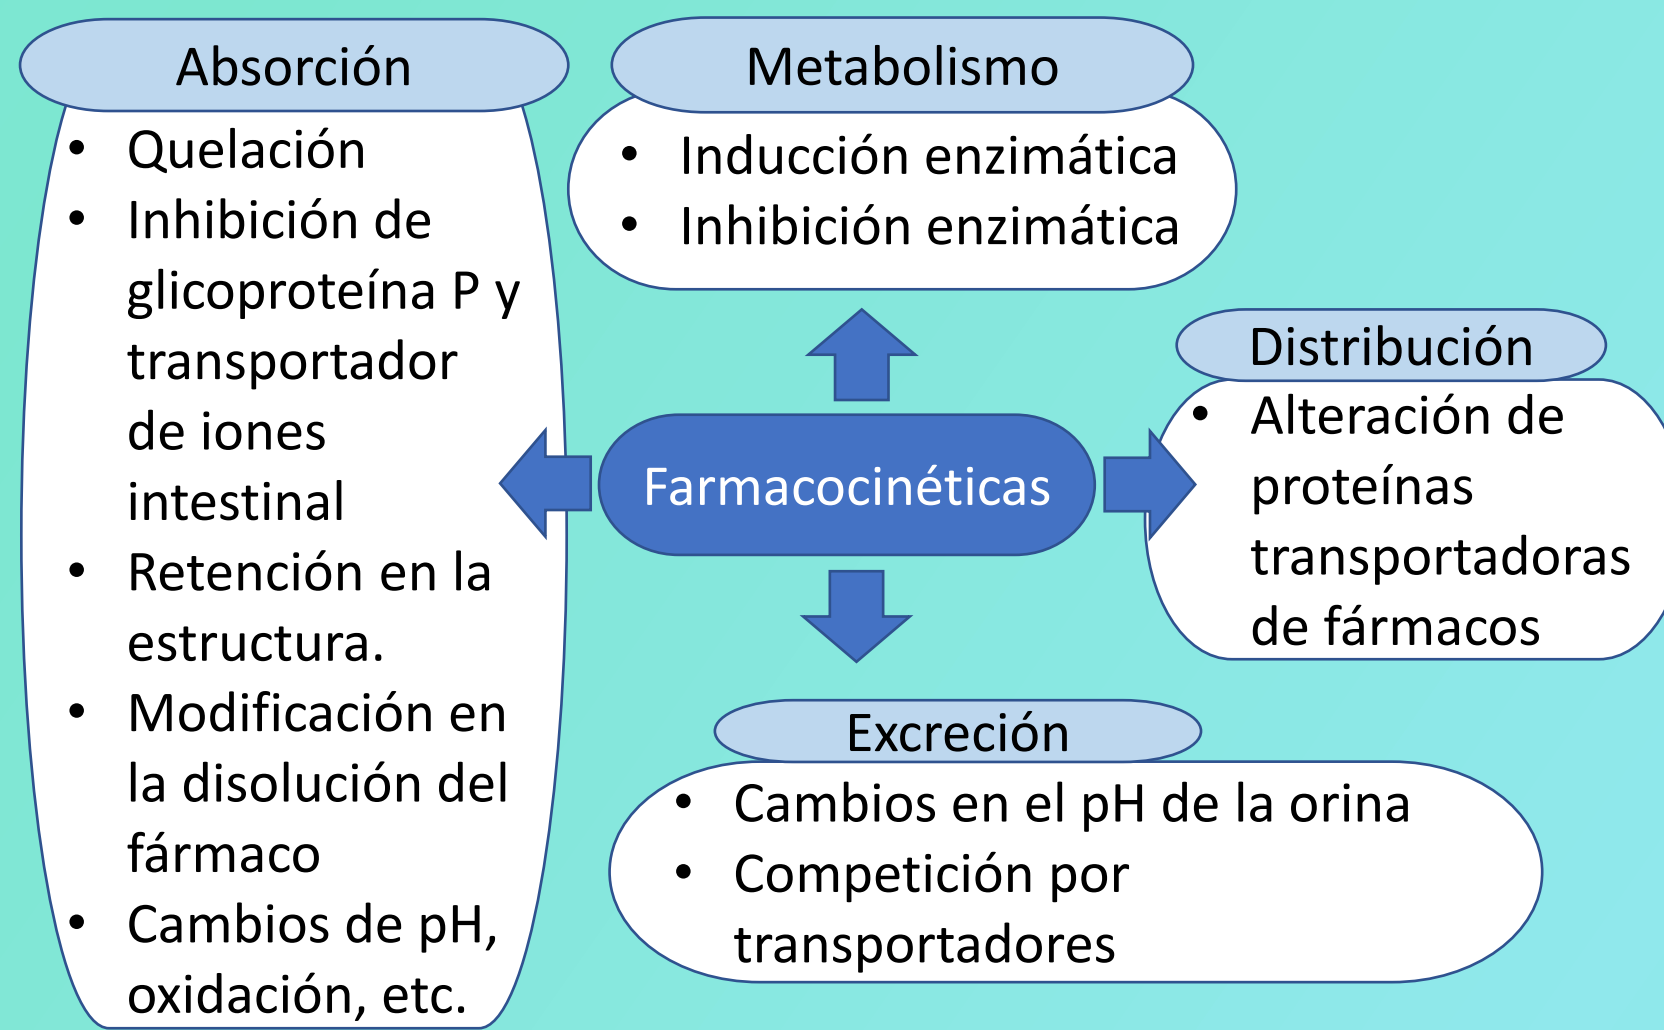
Absorción
• Quelación
• Inhibición de glicoproteína P y transportador de iones intestinal
• Retención en la estructura.
• Modificación en la disolución del fármaco
• Cambios de pH, oxidación, etc.

Metabolismo
• Inducción enzimática
• Inhibición enzimática

Farmacocinéticas

Distribución
• Alteración de proteínas transportadoras de fármacos

Excreción
• Cambios en el pH de la orina
• Competición por transportadores